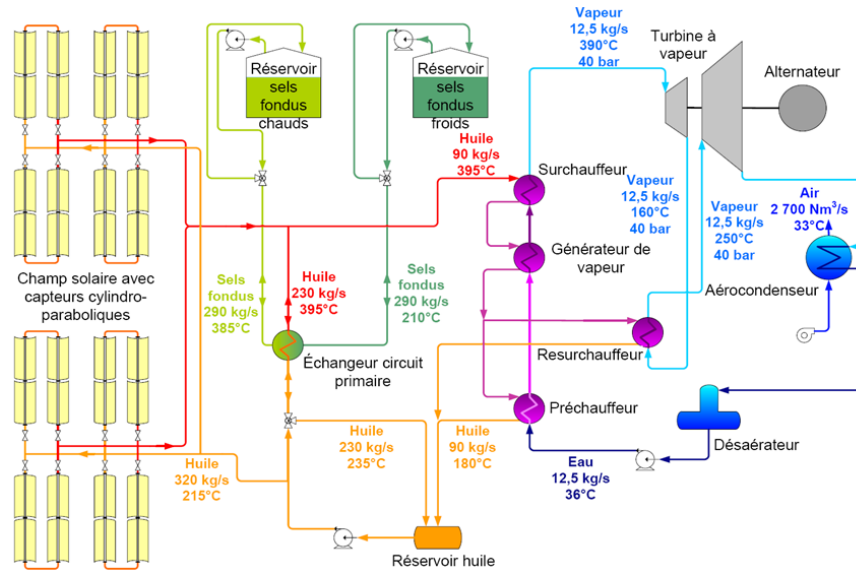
Vapeur
12,5 kg/s
390°C
40 bar

Turbine à vapeur

Alternateur

Réservoir
sels
fondus
chauds

Réservoir
sels
fondus
froids

Huile
90 kg/s
395°C

Surchauffeur

Vapeur
12,5 kg/s
160°C
40 bar

Vapeur
12,5 kg/s
250°C
40 bar

Air
2 700 Nm³/s
33°C

Générateur de vapeur

Champ solaire avec capteurs cylindro-paraboliques

Sels fondus
290 kg/s
385°C

Huile
230 kg/s
395°C

Sels fondus
290 kg/s
210°C

Aérocondenseur

Échangeur circuit primaire

Resurchauffeur

Préchauffeur

Désaérateur

Huile
230 kg/s
235°C

Huile
90 kg/s
180°C

Huile
320 kg/s
215°C

Eau
12,5 kg/s
36°C

Réservoir huile